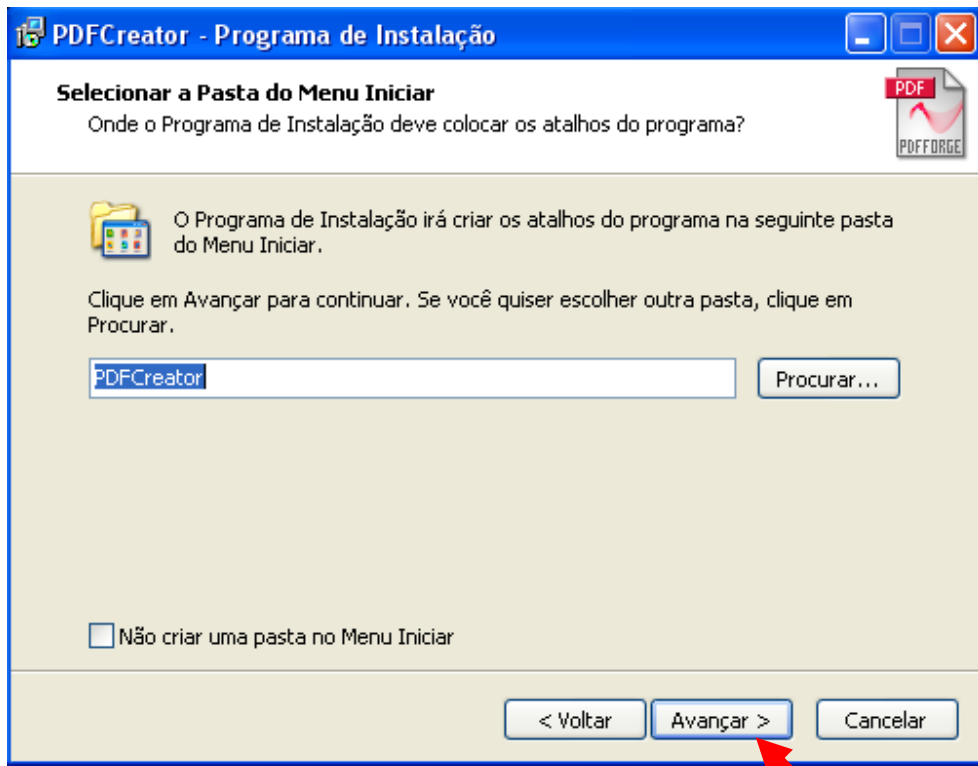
PDFCreator - Programa de Instalação

Selecionar a Pasta do Menu Iniciar
Onde o Programa de Instalação deve colocar os atalhos do programa?

PDF
PDFFORGE

O Programa de Instalação irá criar os atalhos do programa na seguinte pasta do Menu Iniciar.

Clique em Avançar para continuar. Se você quiser escolher outra pasta, clique em Procurar.

PDFCreator

Procurar...

Não criar uma pasta no Menu Iniciar

< Voltar
Avançar >
Cancelar